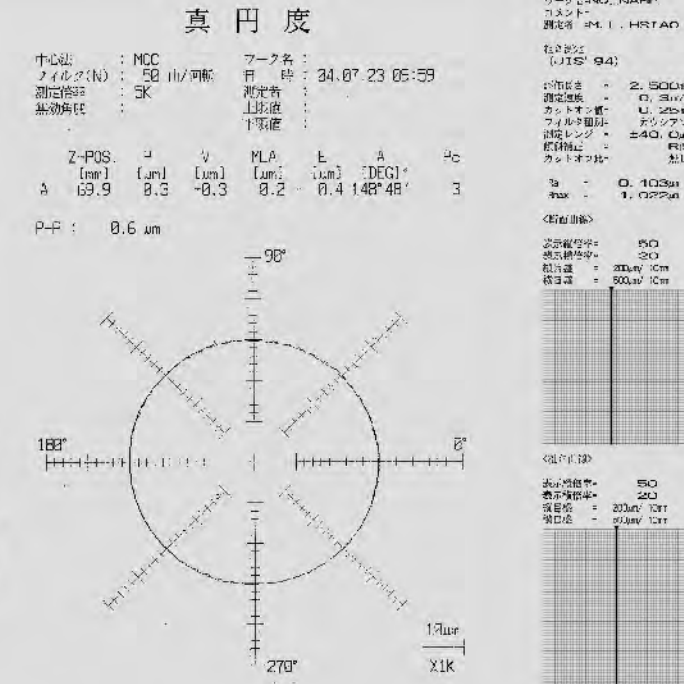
真 円 度

中心法 : MCC
フィルタ(N) : 50 山/回転
測定倍率 : 5K
無効角度 :

ワーク名 :
日 時 : 04.07.23 05:59
測定者 :
上限値 :
下限値 :

| | Z-POS. [mm] | H [um] | V [um] | MLA [um] | E [um] | A [DEG]° | Pc |
|---|---|---|---|---|---|---|---|
| A | 69.9 | 0.3 | -0.3 | 0.2 | 0.4 | 148°48' | 3 |

P-P : 0.6 um

90°

180°

0°

270°

1.0um

X1K

ワーク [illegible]
コメント
測定者 :M.I. HSTAO

粗さ規格
(JIS' 94)

評価長さ = 2.500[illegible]
測定速度 = 0.3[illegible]
カットオフ値 = 0.25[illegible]
フィルタ種別 = ガウシアン
測定レンジ = ±40.0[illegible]
傾斜補正 = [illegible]
カットオフ比 = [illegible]

Ra = 0.103μm
Rmax = 1.022μm

<断面曲線>

表示縦倍率 = 50
表示横倍率 = 20
縦目盛 = 200μm/ 10mm
横目盛 = 500μm/ 10mm

<粗さ曲線>

表示縦倍率 = 50
表示横倍率 = 20
縦目盛 = 200μm/ 10mm
横目盛 = 500μm/ 10mm